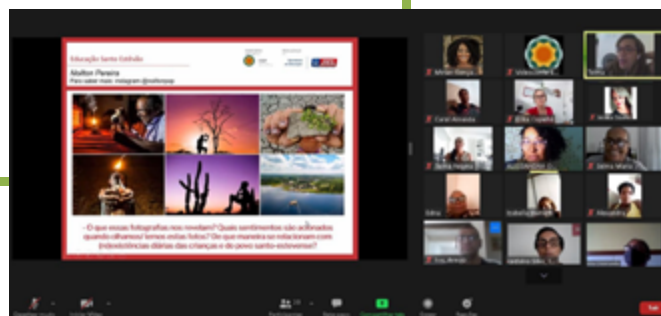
Educação Santo Estêvão

Malton Pereira

Para saber mais: instagram @maltonpp

- O que essas fotografias nos revelam? Quais sentimentos são acionados quando olhamos/ lemos estas fotos? De que maneira se relacionam com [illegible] diárias das crianças e do povo santo-estevense?

Mirian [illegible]

Sofia

Carlan Amanda

Érika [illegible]

Sandra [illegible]

Edna

Suely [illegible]

Sair